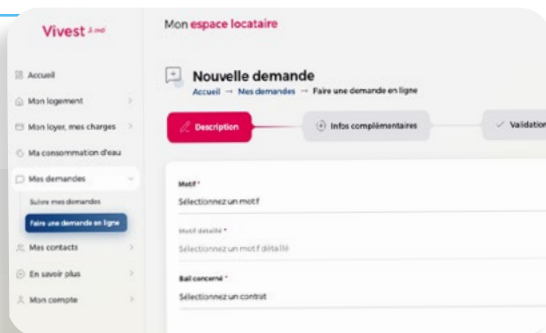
Vivest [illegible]

Mon espace locataire

Accueil
Mon logement
Mon loyer, mes charges
Ma consommation d'eau
Mes demandes
Suivre mes demandes
Faire une demande en ligne
Mes contacts
En savoir plus
Mon compte

Nouvelle demande
Accueil → Mes demandes → Faire une demande en ligne

Description
Infos complémentaires
Validation

Motif *
Sélectionnez un motif

Motif détaillé *
Sélectionnez un motif détaillé

Bail concerné *
Sélectionnez un contrat